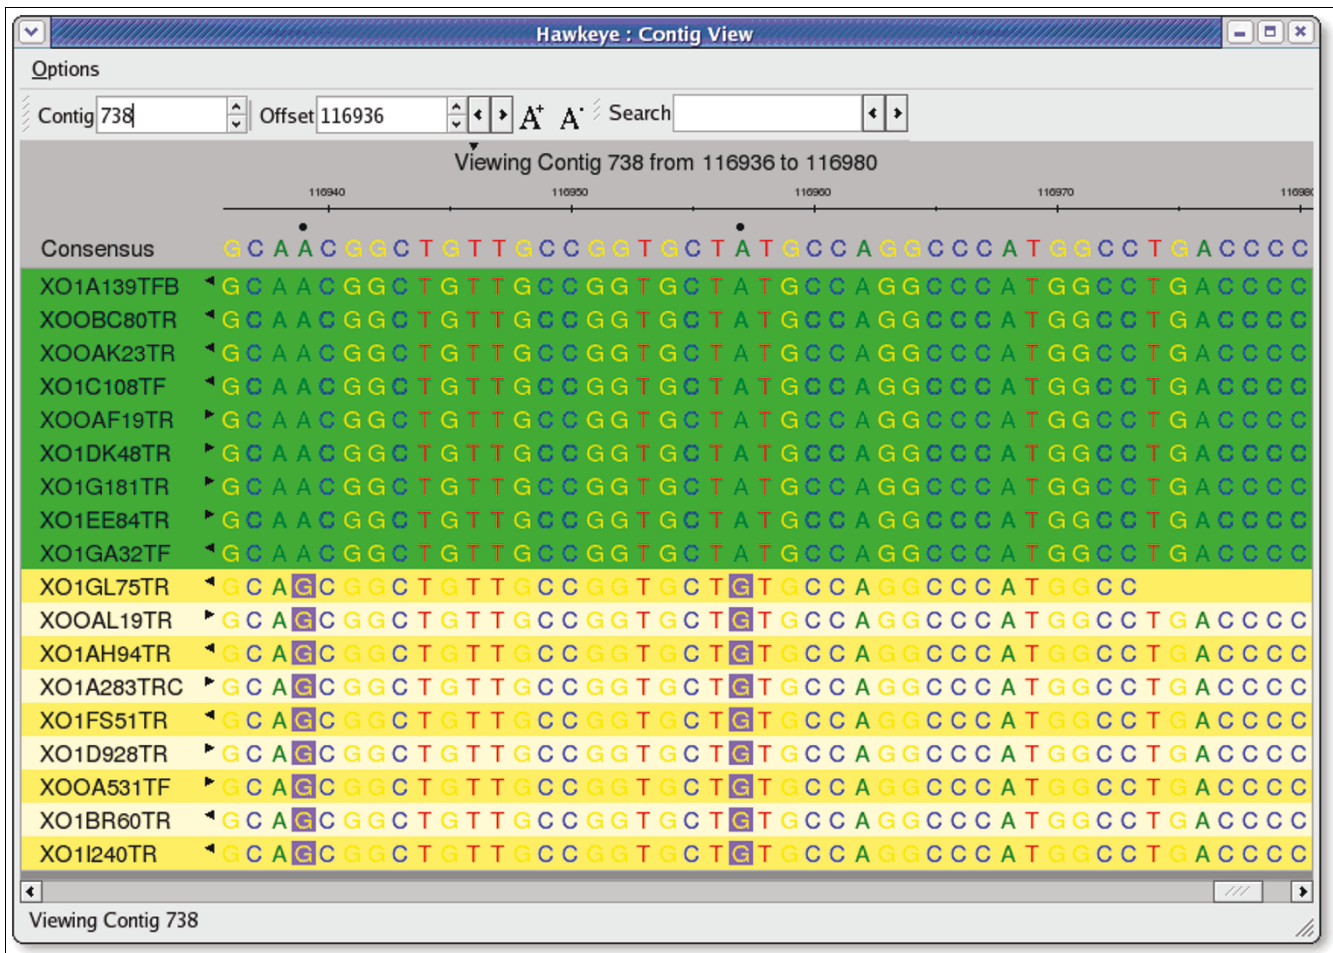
Hawkeye : Contig View

Options

Contig 738 Offset 116936 A A Search

Viewing Contig 738 from 116936 to 116980

116940 116950 116960 116970 11698

Consensus GCAACGGCTGTTGCCGGTGCTATGCCAGGCCCATGGCCTGACCCC
XO1A139TFB GCAACGGCTGTTGCCGGTGCTATGCCAGGCCCATGGCCTGACCCC
XOOBC80TR GCAACGGCTGTTGCCGGTGCTATGCCAGGCCCATGGCCTGACCCC
XOOAK23TR GCAACGGCTGTTGCCGGTGCTATGCCAGGCCCATGGCCTGACCCC
XO1C108TF GCAACGGCTGTTGCCGGTGCTATGCCAGGCCCATGGCCTGACCCC
XOOAF19TR GCAACGGCTGTTGCCGGTGCTATGCCAGGCCCATGGCCTGACCCC
XO1DK48TR GCAACGGCTGTTGCCGGTGCTATGCCAGGCCCATGGCCTGACCCC
XO1G181TR GCAACGGCTGTTGCCGGTGCTATGCCAGGCCCATGGCCTGACCCC
XO1EE84TR GCAACGGCTGTTGCCGGTGCTATGCCAGGCCCATGGCCTGACCCC
XO1GA32TF GCAACGGCTGTTGCCGGTGCTATGCCAGGCCCATGGCCTGACCCC
XO1GL75TR GCAGCGGCTGTTGCCGGTGCTGTGCCAGGCCCATGGCC
XOOAL19TR GCAGCGGCTGTTGCCGGTGCTGTGCCAGGCCCATGGCCTGACCCC
XO1AH94TR GCAGCGGCTGTTGCCGGTGCTGTGCCAGGCCCATGGCCTGACCCC
XO1A283TRC GCAGCGGCTGTTGCCGGTGCTGTGCCAGGCCCATGGCCTGACCCC
XO1FS51TR GCAGCGGCTGTTGCCGGTGCTGTGCCAGGCCCATGGCCTGACCCC
XO1D928TR GCAGCGGCTGTTGCCGGTGCTGTGCCAGGCCCATGGCCTGACCCC
XOOA531TF GCAGCGGCTGTTGCCGGTGCTGTGCCAGGCCCATGGCCTGACCCC
XO1BR60TR GCAGCGGCTGTTGCCGGTGCTGTGCCAGGCCCATGGCCTGACCCC
XO1I240TR GCAGCGGCTGTTGCCGGTGCTGTGCCAGGCCCATGGCCTGACCCC

Viewing Contig 738